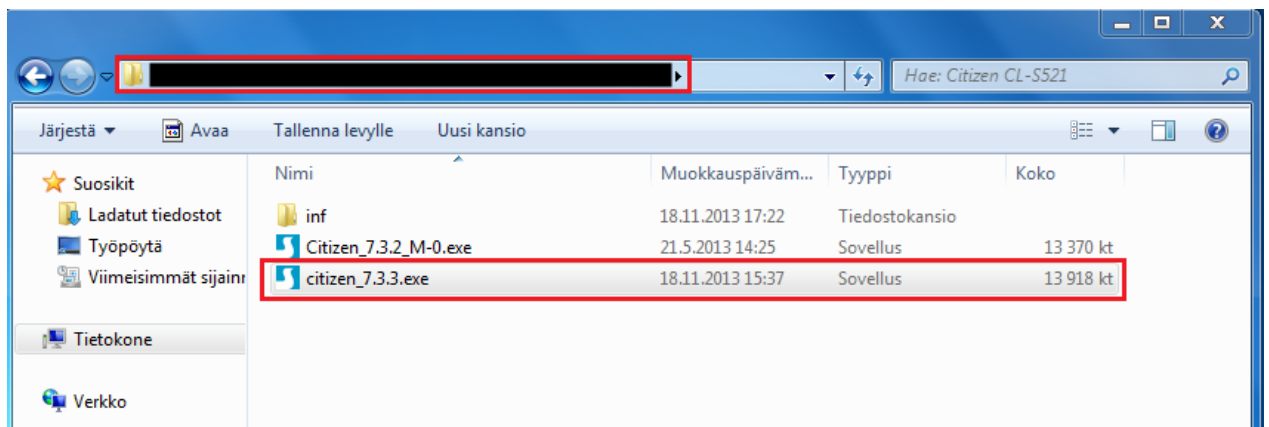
Hae: Citizen CL-S521

Järjestä ▼ Avaa Tallenna levylle Uusi kansio

Suosikit
Ladatut tiedostot
Työpöytä
Viimeisimmät sijainr

Tietokone

Verkko

| Nimi | Muokkauspäiväm... | Tyyppi | Koko |
|---|---|---|---|
| inf | 18.11.2013 17:22 | Tiedostokansio | |
| Citizen_7.3.2_M-0.exe | 21.5.2013 14:25 | Sovellus | 13 370 kt |
| citizen_7.3.3.exe | 18.11.2013 15:37 | Sovellus | 13 918 kt |